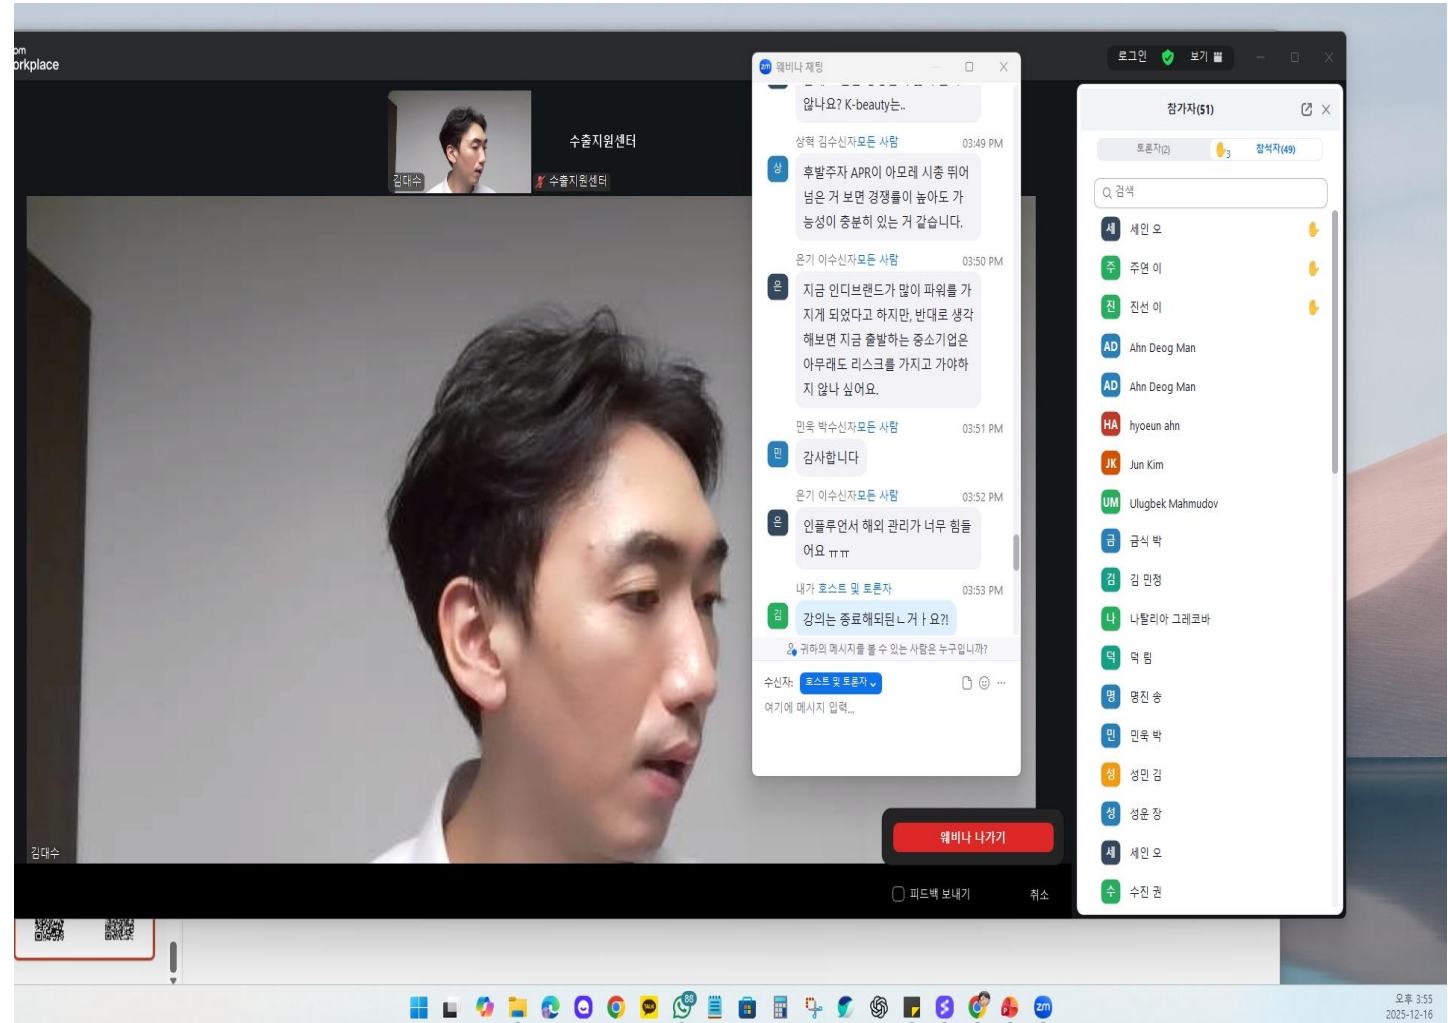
om
orkplace

김대수
수출지원센터
수출지원센터

웨비나 채팅

않나요? K-beauty는..

상혁 김수신자모든 사람 03:49 PM
후발주자 APR이 아모레 시총 뛰어넘은 거 보면 경쟁률이 높아도 가능성이 충분히 있는 거 같습니다.

온기 이수신자모든 사람 03:50 PM
지금 인디브랜드가 많이 파워를 가지게 되었다고 하지만, 반대로 생각해보면 지금 출발하는 중소기업은 아무래도 리스크를 가지고 가야하지 않나 싶어요.

민욱 박수신자모든 사람 03:51 PM
감사합니다

온기 이수신자모든 사람 03:52 PM
인플루언서 해외 관리가 너무 힘들어요 ㅠㅠ

내가 호스트 및 토론자 03:53 PM
강의는 종료해되된ㄴ거ㅏ요?!

귀하의 메시지를 볼 수 있는 사람은 누구입니까?
수신자: 호스트 및 토론자
여기에 메시지 입력...

로그인 보기

참가자(51)
토론자(2) 3 참석자(49)
검색
세인 오
주연 이
진선 이
Ahn Deog Man
Ahn Deog Man
hyoeun ahn
Jun Kim
Ulugbek Mahmudov
금식 박
김 민정
나탈리아 그레코바
덕 림
명진 송
민욱 박
성민 김
성운 장
세인 오
수진 권

웨비나 나가기
피드백 보내기 취소

김대수

오후 3:55
2025-12-16